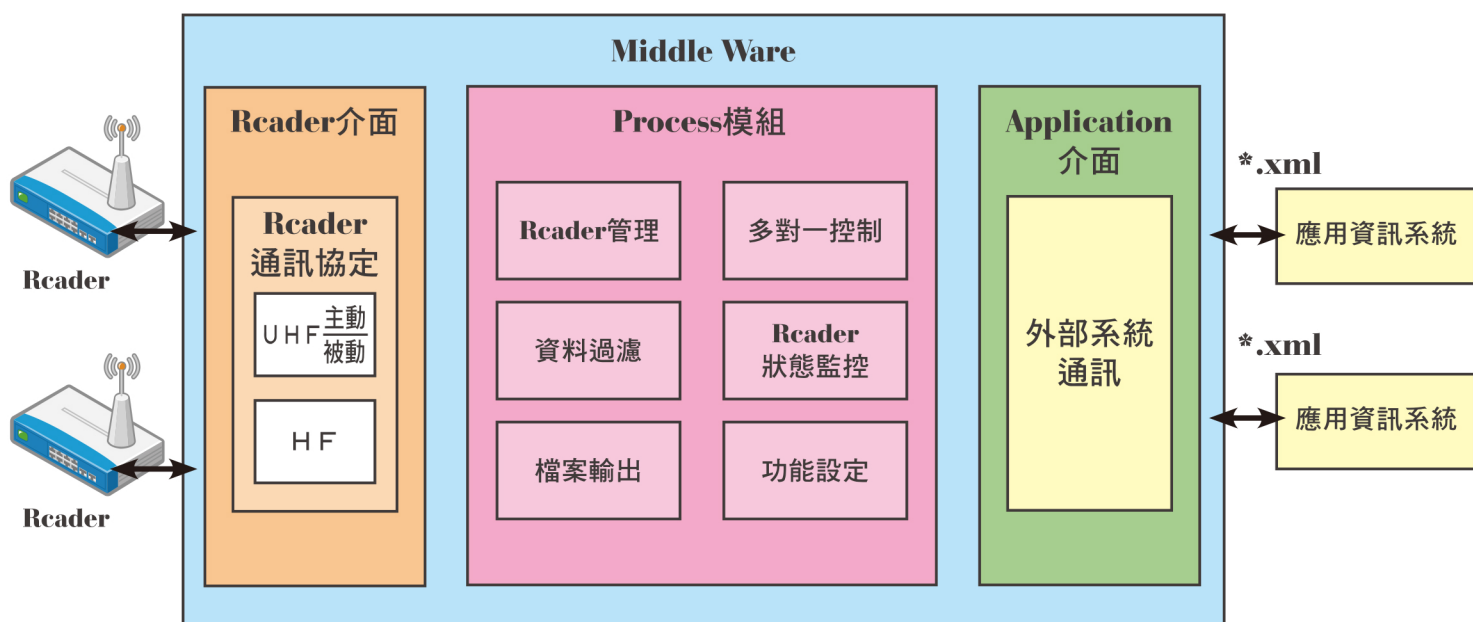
Middle Ware

Rcader

Rcader

Rcader介面

Rcader
通訊協定

UHF 主動
被動

HF

Process模組

Rcader管理

多對一控制

資料過濾

Rcader
狀態監控

檔案輸出

功能設定

Application
介面

外部系統
通訊

*.xml

應用資訊系統

*.xml

應用資訊系統